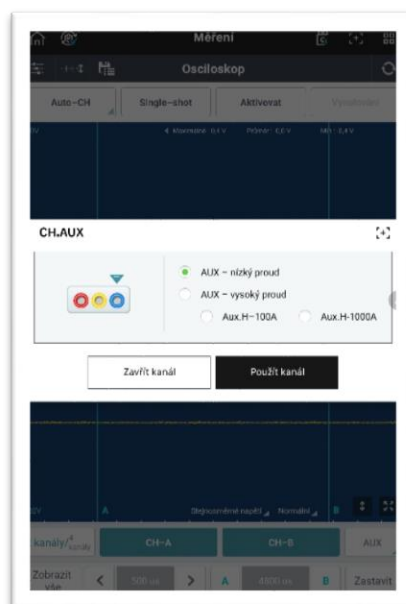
Měření

Osciloskop

Auto-CH

Single-shot

Aktivovat

Vyvolávání

V

Průměr: 0,0 V

Max: 0,4 V

CH.AUX

AUX – nízký proud

AUX – vysoký proud

Aux.H-100A

Aux.H-1000A

Zavřít kanál

Použít kanál

V

A

Stejnosměrné napětí

Normální

B

kanály/kanály

CH-A

CH-B

AUX

Zobrazit vše

500 ms

A

4800 ms

B

Zastavit